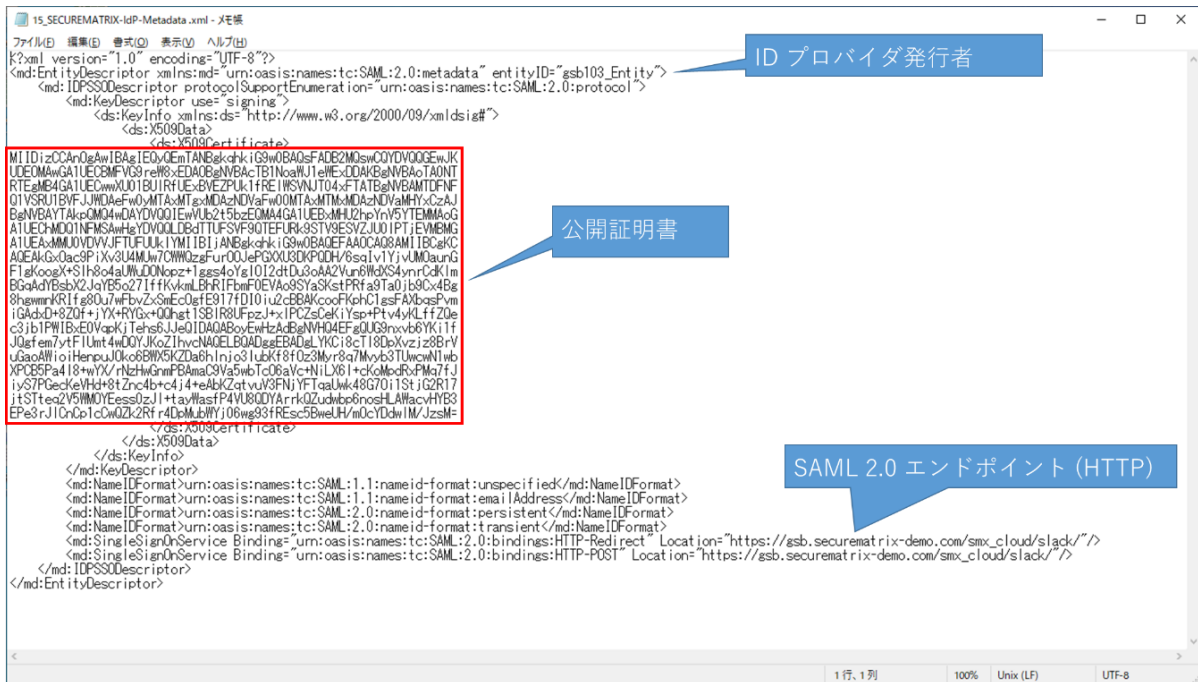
15_SECUREMATRIX-IdP-Metadata.xml - メモ帳

ファイル(F) 編集(E) 書式(O) 表示(V) ヘルプ(H)

<?xml version="1.0" encoding="UTF-8"?>
<md:EntityDescriptor xmlns:md="urn:oasis:names:tc:SAML:2.0:metadata" entityID="gsb103_Entity">
<md:IDPSSODescriptor protocolSupportEnumeration="urn:oasis:names:tc:SAML:2.0:protocol">
<md:KeyDescriptor use="signing">
<ds:KeyInfo xmlns:ds="http://www.w3.org/2000/09/xmldsig#">
<ds:X509Data>
<ds:X509Certificate>
MIIDizCCAnOgAwIBAgIEQyQEmTANBgkqhkiG9w0BAQsFADB2MQswCQYDVQQGEwJK
UDEOMAwGA1UECBMFVG9reW8xEDAOBgNVBAcTB1NoaWJ1eWExDDAKBgNVBAoTA0NT
RTEgMB4GA1UECwwXU01BUIRfUExBVEZPUk1fREIWSVNJT04xFTATBgNVBAMTDFNF
Q1VSRU1BVFJJWDAeFw0yMTAxMTgxMDAzNDVaFw00MTAxMTMxMDAzNDVaMHYxCzAJ
BgNVBAYTAkpQMQ4wDAYDVQQIEwVUb2t5bzEQMA4GA1UEBxMHU2hpYnV5YTEMMAoG
A1UEChMDQ1NFMSAwHgYDVQQLDBdTTUFSVF9QTEFURk9STV9ESVZJU0lPTjEVMBMG
A1UEAxMMU0VDVVJFTUFUUklYMIIBIjANBgkqhkiG9w0BAQEFAAOCAQ8AMIIBCgKC
AQEAkGx0ac9PiXv3U4MUw7CWWQzgFur0OJePGXXU3DKPQDH/6sqIv1YjvUMQaunG
F1gKoogX+SIh8o4aUWuD0Nopz+1ggs4oYgI0I2dtDu3oAA2Vun6WdXS4ynrCdKlm
BGqAdYBsbX2JqYB5o27IffKvkmLBhRIFbmF0EVAo9SYaSKstPRfa9Ta0jb9Cx4Bg
8hgwmnKRIfg80u7wFbvZxSmEc0gfE917fDI0iu2cBBAKcooFKphC1gsFAXbqsPvm
iGAdxD+8ZQf+jYX+RYGx+QQhgt1SBIR8UFpzJ+xlPCZsCeKiYsp+Ptv4yKLffZQe
c3jb1PWIBxE0VqpKjTehs6JJeQIDAQABoyEwHzAdBgNVHQ4EFgQUG9nxvb6YKi1f
JQgfem7ytFIUmt4wDQYJKoZIhvcNAQELBQADggEBADgLYKCi8cTI8DpXvzjz8BrV
uGaoAWioiHenpuJOko6BWX5KZDa6hInjo3IubKf8f0z3Myr8q7Mvyb3TUwcwN1wb
XPCB5Pa4I8+wYX/rNzHwGnmPBAmaC9Va5wbTc06aVc+NiLX6I+cKoMpdRxPMq7fJ
iyS7PGecKeVHd+8tZnc4b+c4j4+eAbKZqtvuV3FNjYFTqaUwk48G70i1StjG2R17
jtSTteq2V5WMOYEess0zJI+tayWasfP4VU8QDYArrkQZudwbp6nosHLAWacvHYB3
EPe3rJlCnCp1cCwQZk2Rfr4DpMubWYj06wg93fREsc5BweUH/m0cYDdwIM/JzsM=
</ds:X509Certificate>
</ds:X509Data>
</ds:KeyInfo>
</md:KeyDescriptor>
<md:NameIDFormat>urn:oasis:names:tc:SAML:1.1:nameid-format:unspecified</md:NameIDFormat>
<md:NameIDFormat>urn:oasis:names:tc:SAML:1.1:nameid-format:emailAddress</md:NameIDFormat>
<md:NameIDFormat>urn:oasis:names:tc:SAML:2.0:nameid-format:persistent</md:NameIDFormat>
<md:NameIDFormat>urn:oasis:names:tc:SAML:2.0:nameid-format:transient</md:NameIDFormat>
<md:SingleSignOnService Binding="urn:oasis:names:tc:SAML:2.0:bindings:HTTP-Redirect" Location="https://gsb.securematrix-demo.com/smx_cloud/slack/"/>
<md:SingleSignOnService Binding="urn:oasis:names:tc:SAML:2.0:bindings:HTTP-POST" Location="https://gsb.securematrix-demo.com/smx_cloud/slack/"/>
</md:IDPSSODescriptor>
</md:EntityDescriptor>

ID プロバイダ発行者

公開証明書

SAML 2.0 エンドポイント (HTTP)

1 行、1 列 100% Unix (LF) UTF-8